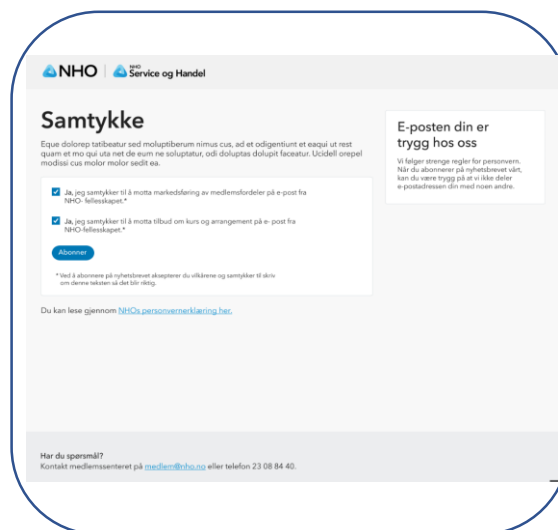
NHO | NHO Service og Handel

Samtykke

Eque dolorep tatibeatur sed moluptiberum nimus cus, ad et odigentiunt et eaqui ut rest quam et mo qui uta net de eum ne soluptatur, odi doluptas dolupit faceatur. Ucidell orepel modissi cus molor molor sedit ea.

Ja, jeg samtykker til å motta markedsføring av medlemsfordeler på e-post fra NHO- fellesskapet.*

Ja, jeg samtykker til å motta tilbud om kurs og arrangement på e- post fra NHO-fellesskapet.*

Abonner

* Ved å abonnere på nyhetsbrevet aksepterer du vilkårene og samtykker til skriv om denne teksten så det blir riktig.

Du kan lese gjennom NHOs personvernerklæring her.

E-posten din er trygg hos oss

Vi følger strenge regler for personvern. Når du abonnerer på nyhetsbrevet vårt, kan du være trygg på at vi ikke deler e-postadressen din med noen andre.

Har du spørsmål?
Kontakt medlemssenteret på medlem@nho.no eller telefon 23 08 84 40.